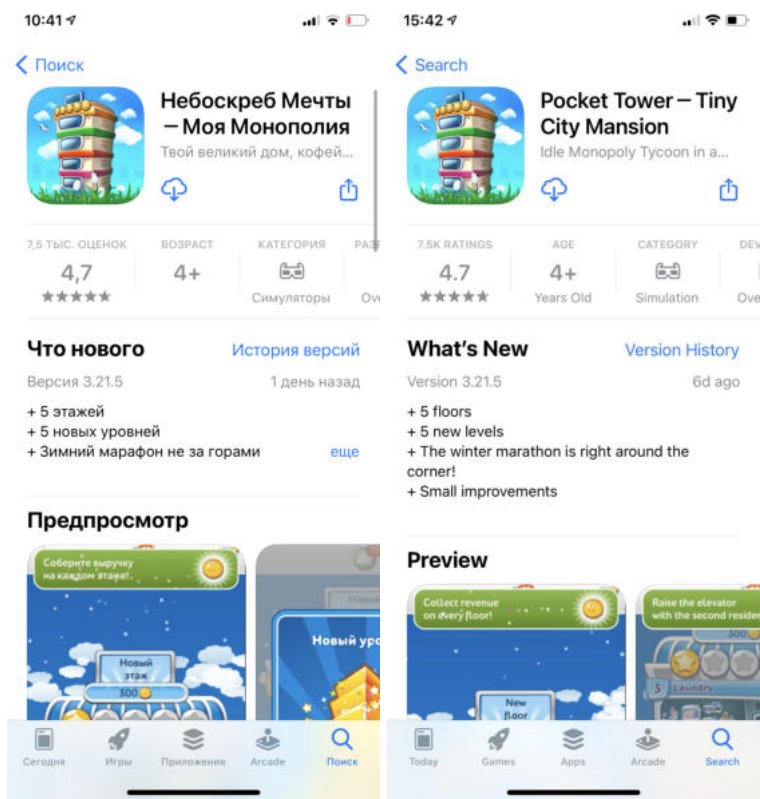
10:41

Поиск

Небоскреб Мечты – Моя Монополия
Твой великий дом, кофей...

7,5 ТЫС. ОЦЕНОК
4,7
★★★★★

ВОЗРАСТ
4+

КАТЕГОРИЯ
Симуляторы

РАЗ
Ov

Что нового
История версий
Версия 3.21.5
1 день назад
+ 5 этажей
+ 5 новых уровней
+ Зимний марафон не за горами
еще

Предпросмотр

Соберите выручку на каждом этаже!
Новый этаж
500
Новый уро

Сегодня
Игры
Приложения
Arcade
Поиск

15:42

Search

Pocket Tower – Tiny City Mansion
Idle Monopoly Tycoon in a...

7.5K RATINGS
4.7
★★★★★

AGE
4+
Years Old

CATEGORY
Simulation

DEV
Ove

What's New
Version History
Version 3.21.5
6d ago
+ 5 floors
+ 5 new levels
+ The winter marathon is right around the corner!
+ Small improvements

Preview

Collect revenue on every floor!
New floor
Raise the elevator with the second resider
300
3 Laundry

Today
Games
Apps
Arcade
Search